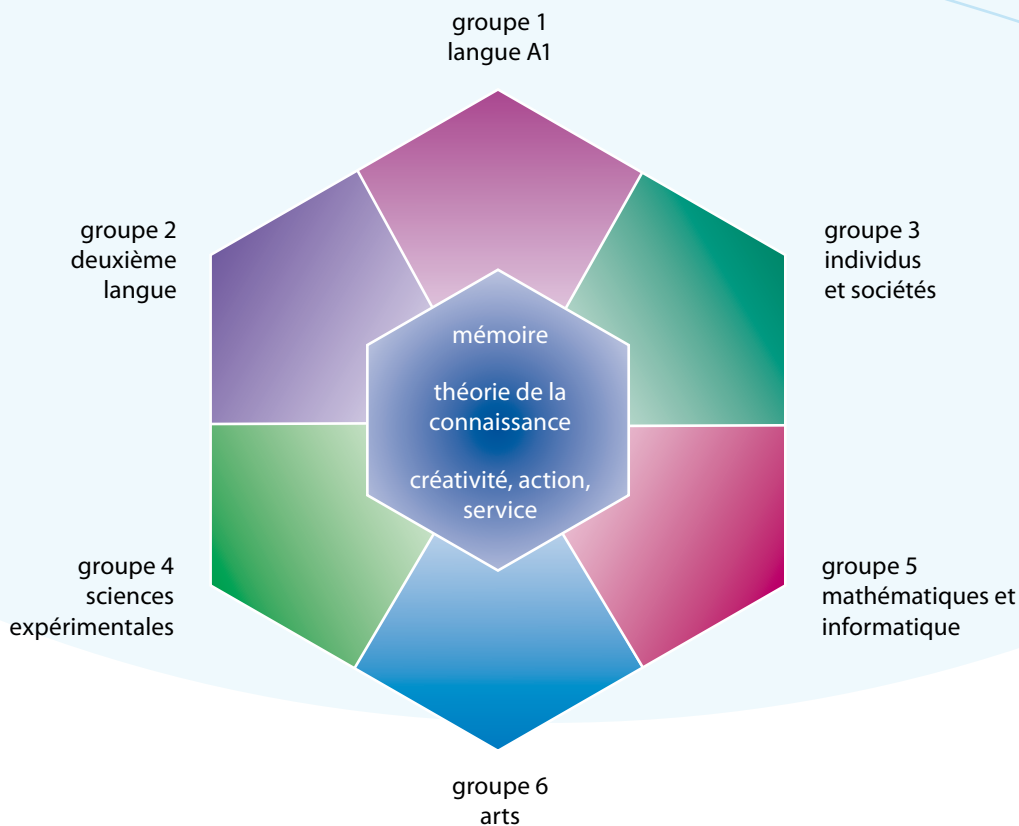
groupe 1
langue A1

groupe 2
deuxième
langue

groupe 3
individus
et sociétés

mémoire

théorie de la
connaissance

créativité, action,
service

groupe 4
sciences
expérimentales

groupe 5
mathématiques et
informatique

groupe 6
arts